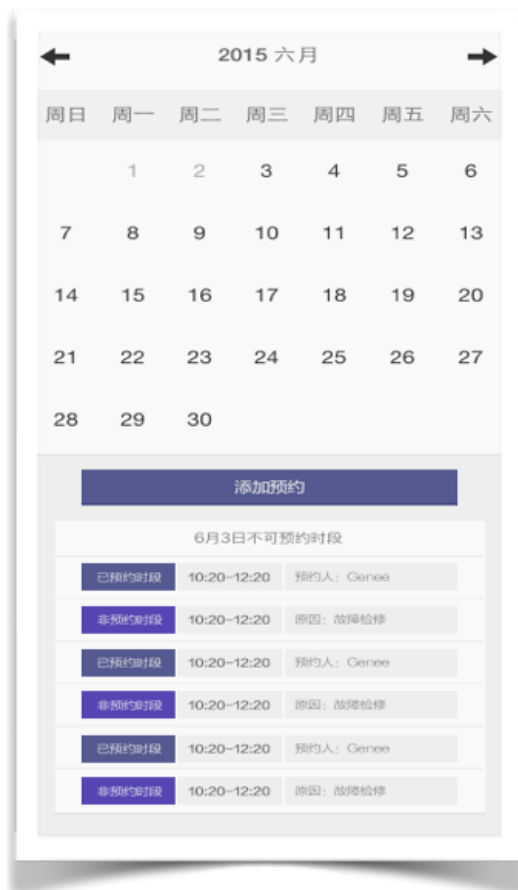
2015 六月

| 周日 | 周一 | 周二 | 周三 | 周四 | 周五 | 周六 |
|---|---|---|---|---|---|---|
| | 1 | 2 | 3 | 4 | 5 | 6 |
| 7 | 8 | 9 | 10 | 11 | 12 | 13 |
| 14 | 15 | 16 | 17 | 18 | 19 | 20 |
| 21 | 22 | 23 | 24 | 25 | 26 | 27 |
| 28 | 29 | 30 | | | | |

添加预约

6月3日不可预约时段

| | | |
|---|---|---|
| 已预约时段 | 10:20-12:20 | 预约人：Genee |
| 非预约时段 | 10:20-12:20 | 原因：故障检修 |
| 已预约时段 | 10:20-12:20 | 预约人：Genee |
| 非预约时段 | 10:20-12:20 | 原因：故障检修 |
| 已预约时段 | 10:20-12:20 | 预约人：Genee |
| 非预约时段 | 10:20-12:20 | 原因：故障检修 |